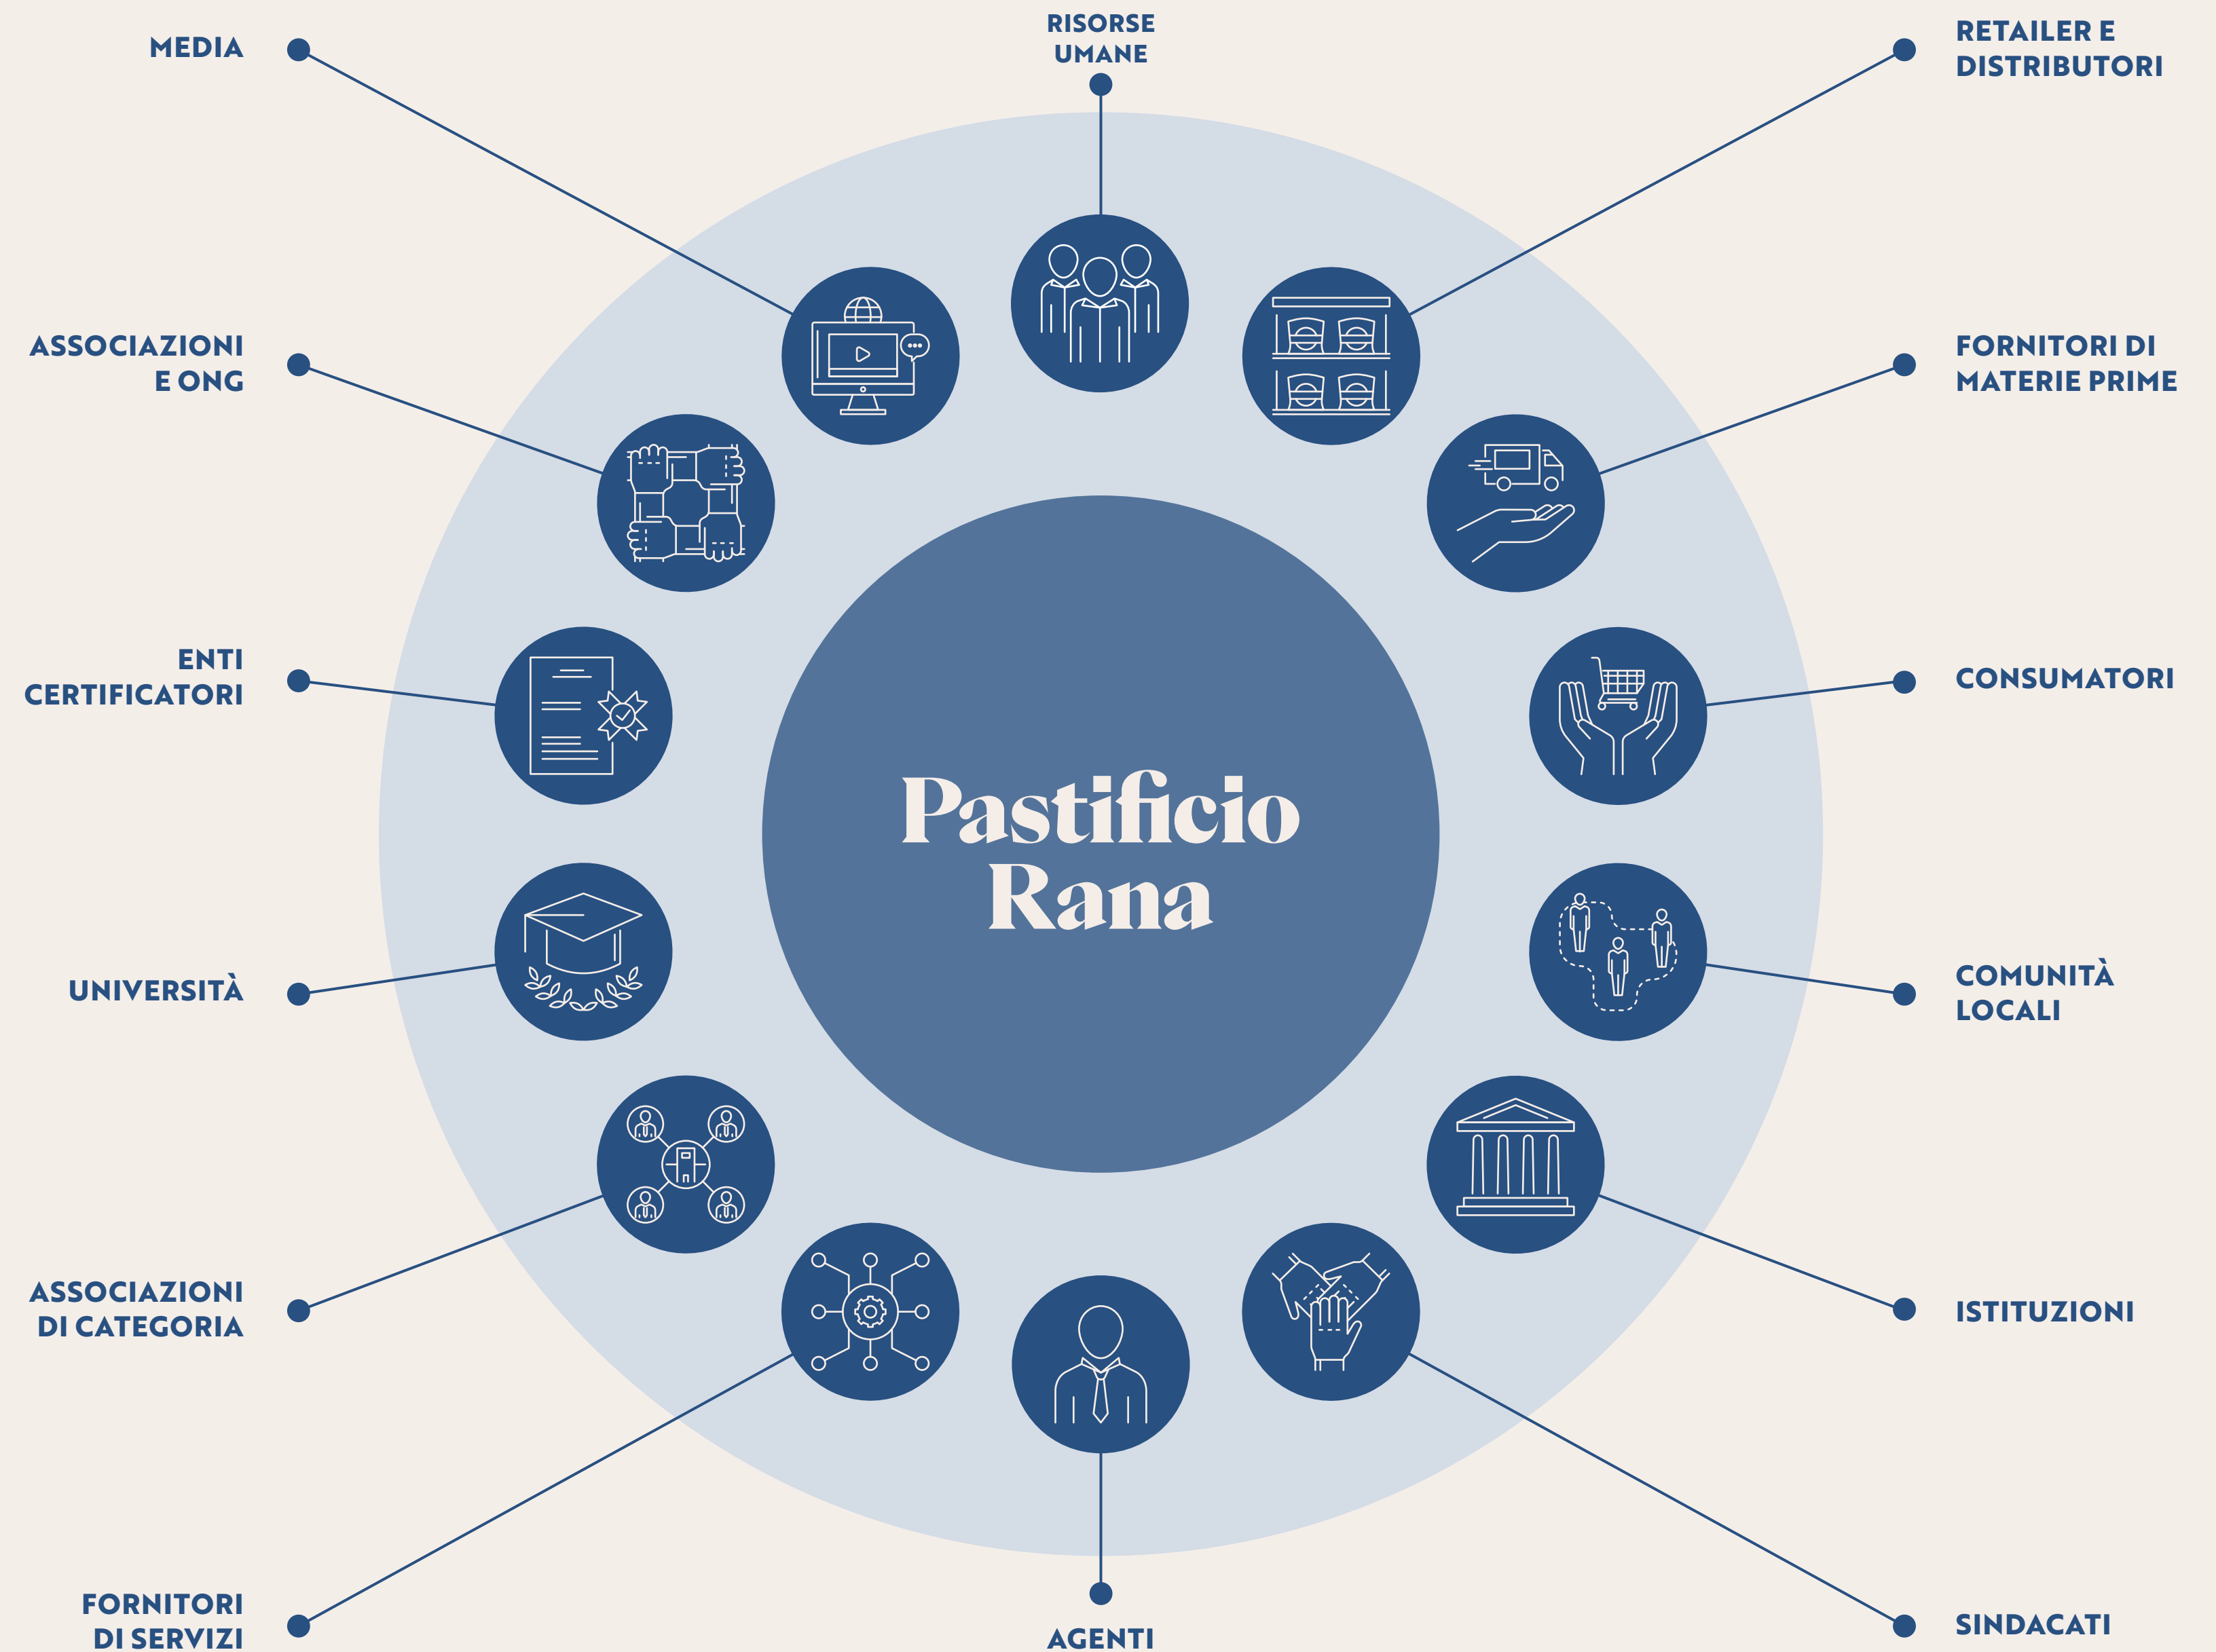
MEDIA

RISORSE UMANE

RETAILER E DISTRIBUTORI

ASSOCIAZIONI E ONG

FORNITORI DI MATERIE PRIME

ENTI CERTIFICATORI

CONSUMATORI

Pastificio Rana

UNIVERSITÀ

COMUNITÀ LOCALI

ASSOCIAZIONI DI CATEGORIA

ISTITUZIONI

FORNITORI DI SERVIZI

AGENTI

SINDACATI